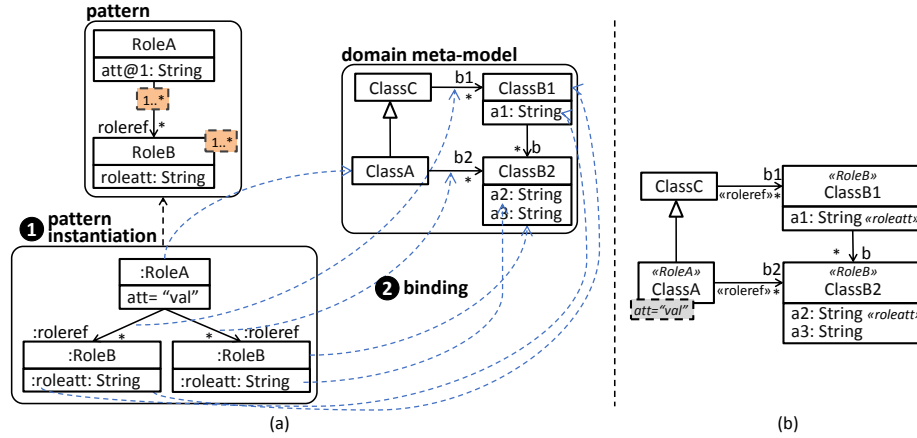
pattern

RoleA
att@1: String

1..*

roleref *

RoleB
roleatt: String

1..*

domain meta-model

ClassC
b1
*
ClassB1
a1: String

* b

ClassA
b2
*
ClassB2
a2: String
a3: String

❶ pattern instantiation

:RoleA
att= "val"

:roleref
*
* :roleref

:RoleB
:roleatt: String

:RoleB
:roleatt: String

❷ binding

(a)

ClassC
b1
«roleref»*
«RoleB»
ClassB1
a1: String «roleatt»

* b

«RoleA»
ClassA
b2
«roleref»*
«RoleB»
ClassB2
a2: String «roleatt»
a3: String

att="val"

(b)